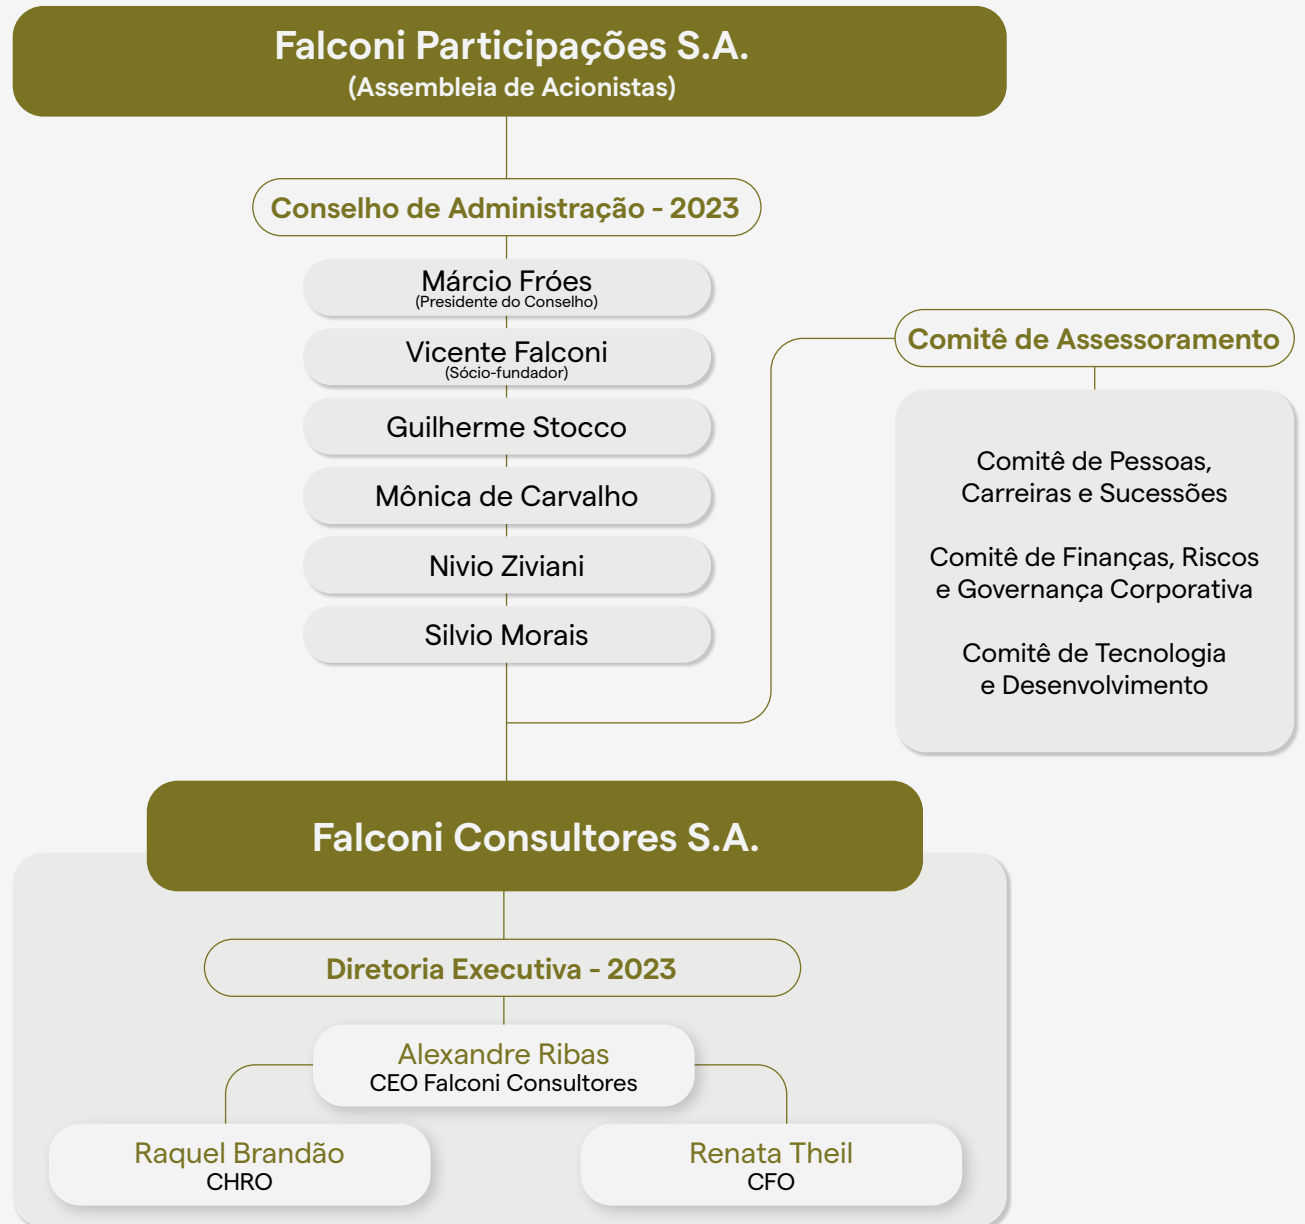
Falconi Participações S.A.
(Assembleia de Acionistas)

Conselho de Administração - 2023

Márcio Fróes
(Presidente do Conselho)

Vicente Falconi
(Sócio-fundador)

Guilherme Stocco

Mônica de Carvalho

Nivio Ziviani

Silvio Morais

Comitê de Assessoramento

Comitê de Pessoas, Carreiras e Sucessões

Comitê de Finanças, Riscos e Governança Corporativa

Comitê de Tecnologia e Desenvolvimento

Falconi Consultores S.A.

Diretoria Executiva - 2023

Alexandre Ribas
CEO Falconi Consultores

Raquel Brandão
CHRO

Renata Theil
CFO